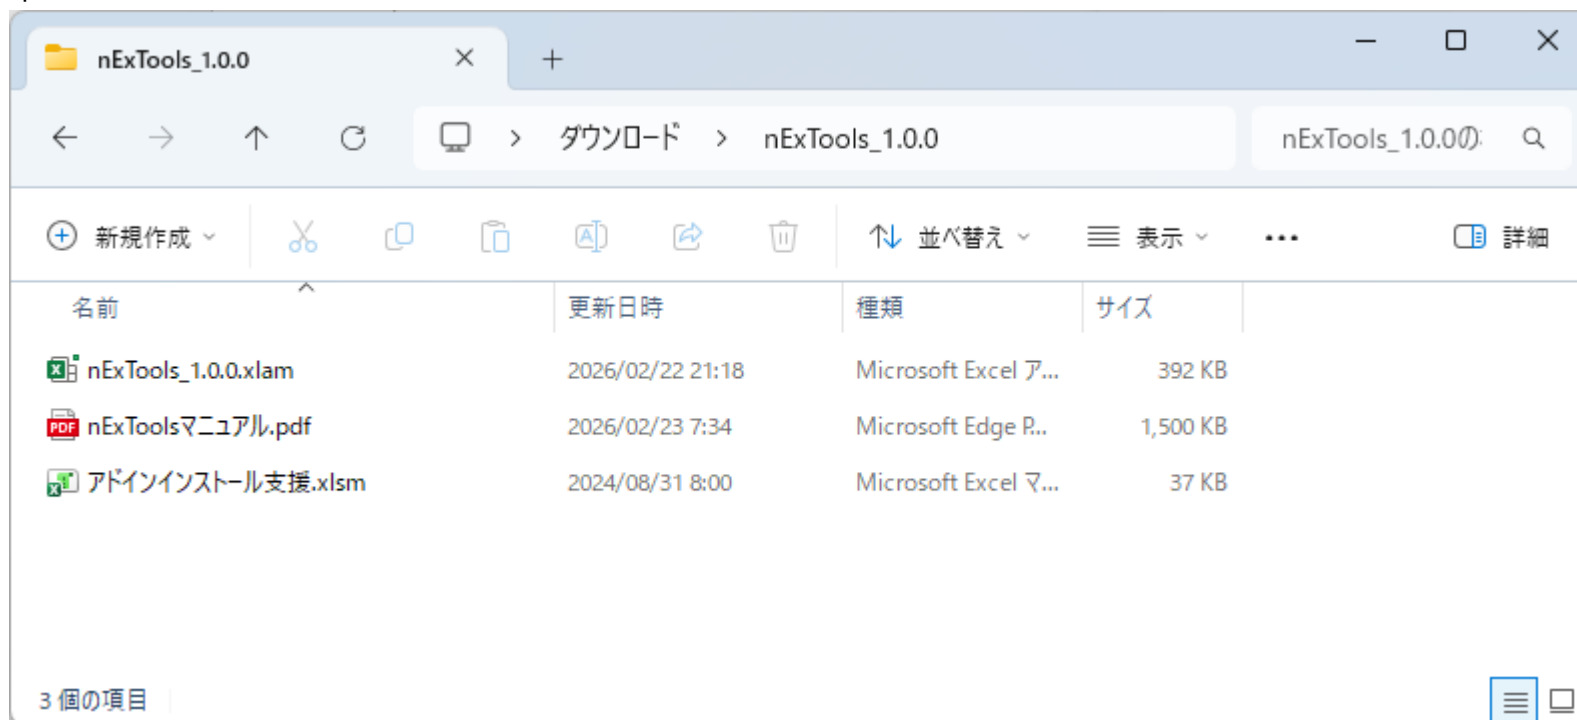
nExTools_1.0.0 ✕ +

ダウンロード > nExTools_1.0.0

nExTools_1.0.0の

新規作成 ⌄

並べ替え ⌄

表示 ⌄

•••

詳細

| 名前 | 更新日時 | 種類 | サイズ |
|---|---|---|---|
| nExTools_1.0.0.xlam | 2026/02/22 21:18 | Microsoft Excel ア... | 392 KB |
| nExToolsマニュアル.pdf | 2026/02/23 7:34 | Microsoft Edge P... | 1,500 KB |
| アドインインストール支援.xlsm | 2024/08/31 8:00 | Microsoft Excel マ... | 37 KB |

3 個の項目